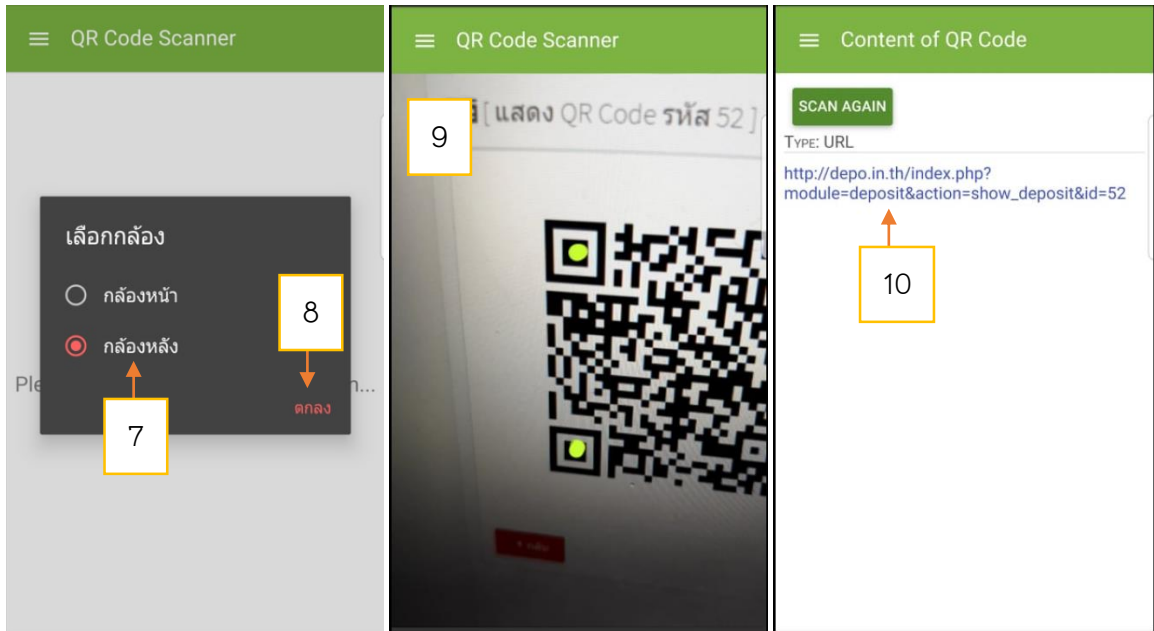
QR Code Scanner

เลือกกล้อง

กล้องหน้า

กล้องหลัง

8

Ple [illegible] n...

ตกลง

7

QR Code Scanner

9

[ แสดง QR Code รหัส 52 ]

Content of QR Code

SCAN AGAIN

TYPE: URL

http://depo.in.th/index.php?module=deposit&action=show_deposit&id=52

10